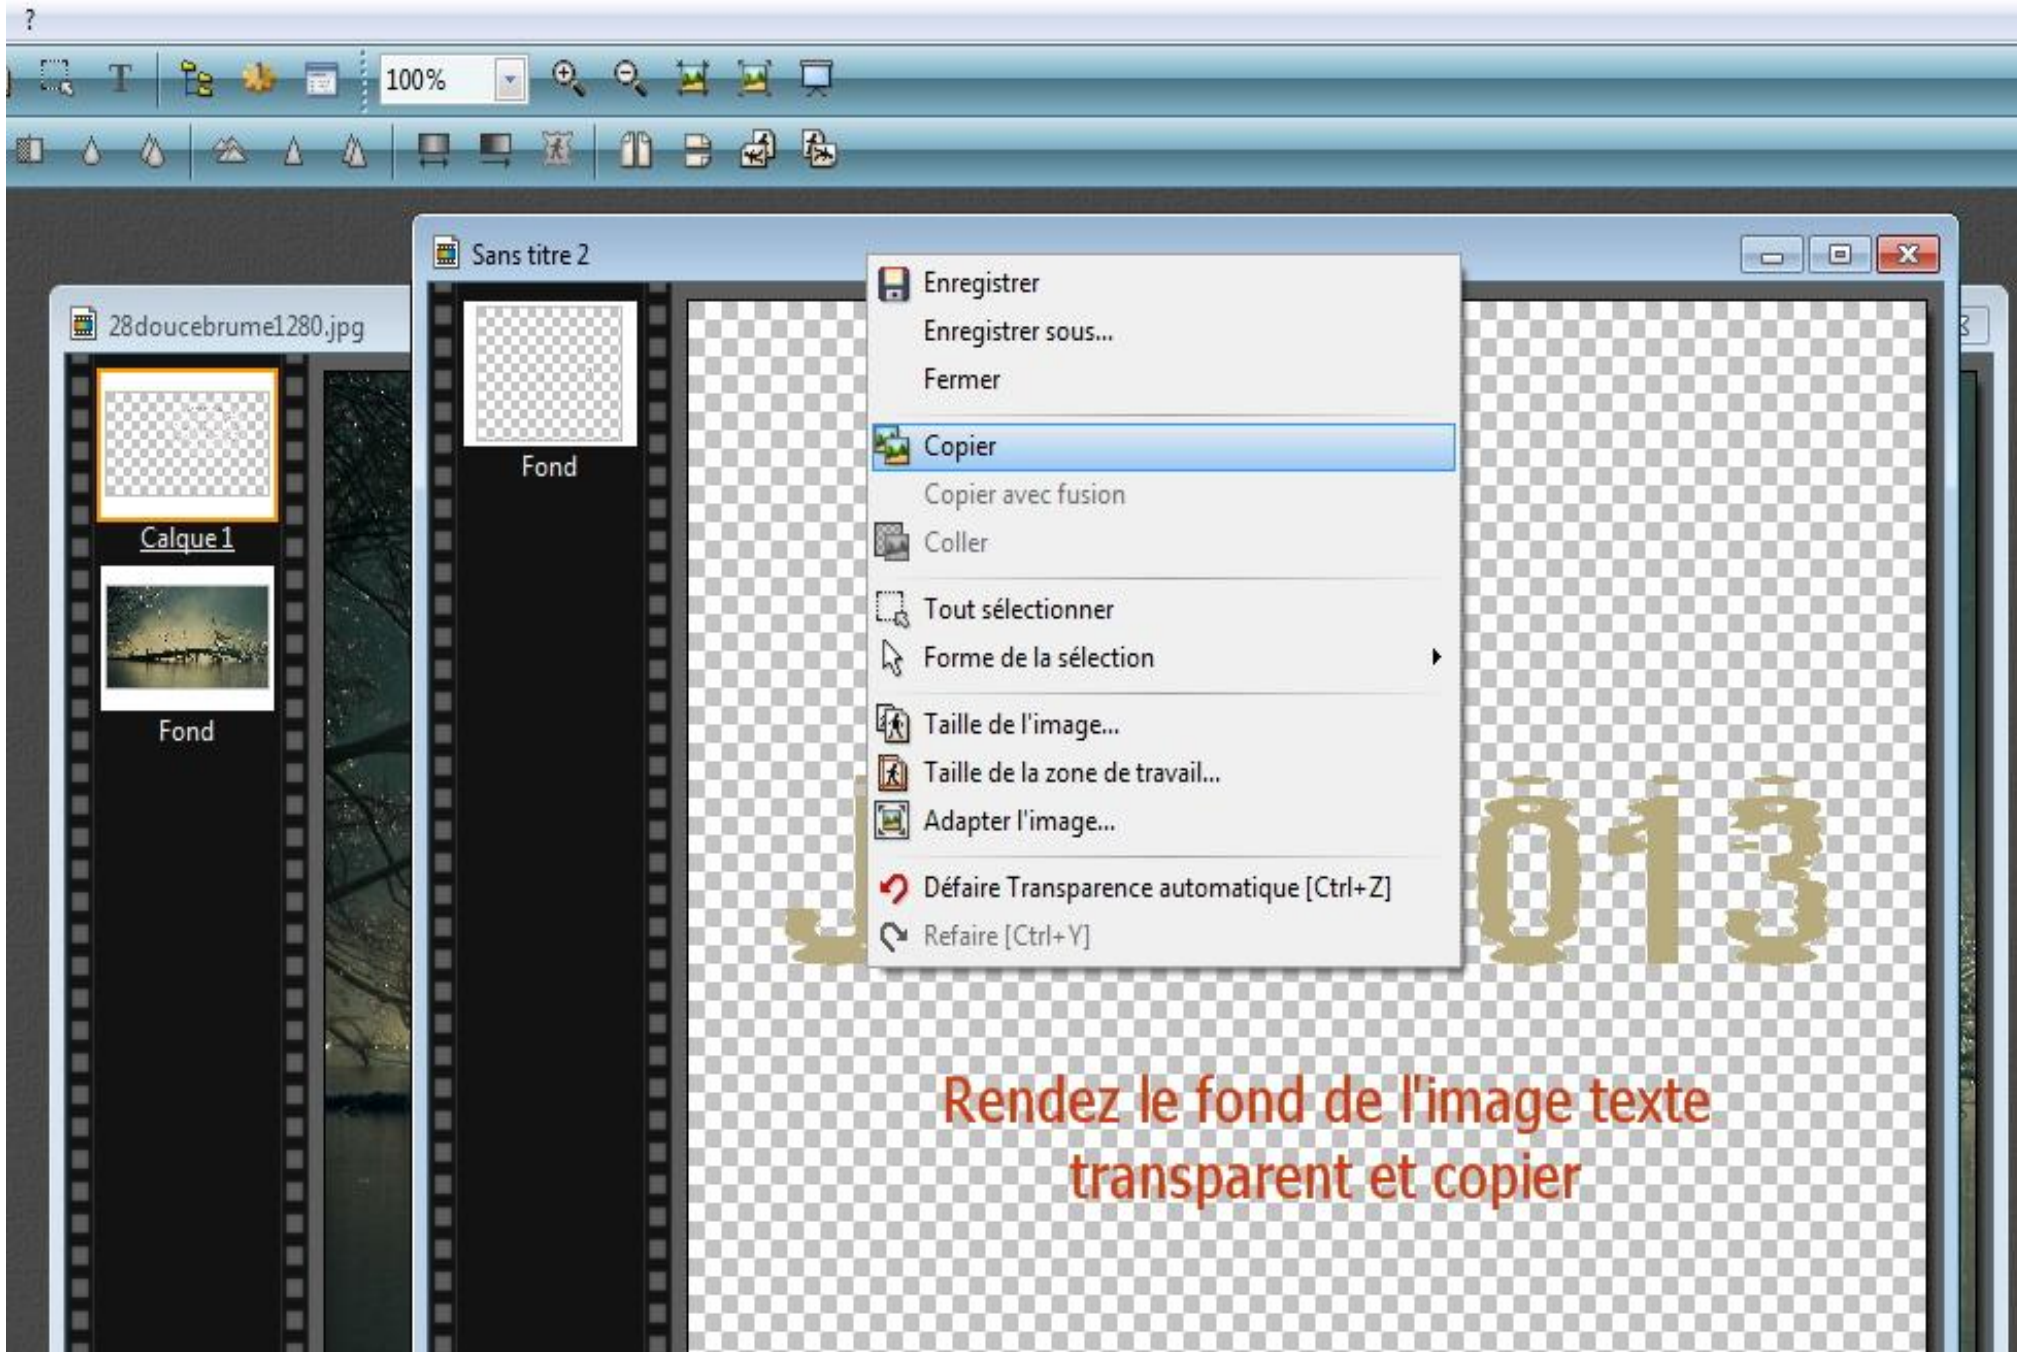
?

100%

Sans titre 2

28doucebrume1280.jpg

Calque 1

Fond

Fond

Enregistrer
Enregistrer sous...
Fermer
Copier
Copier avec fusion
Coller
Tout sélectionner
Forme de la sélection
Taille de l'image...
Taille de la zone de travail...
Adapter l'image...
Défaire Transparence automatique [Ctrl+Z]
Refaire [Ctrl+Y]

J 013

Rendez le fond de l'image texte transparent et copier